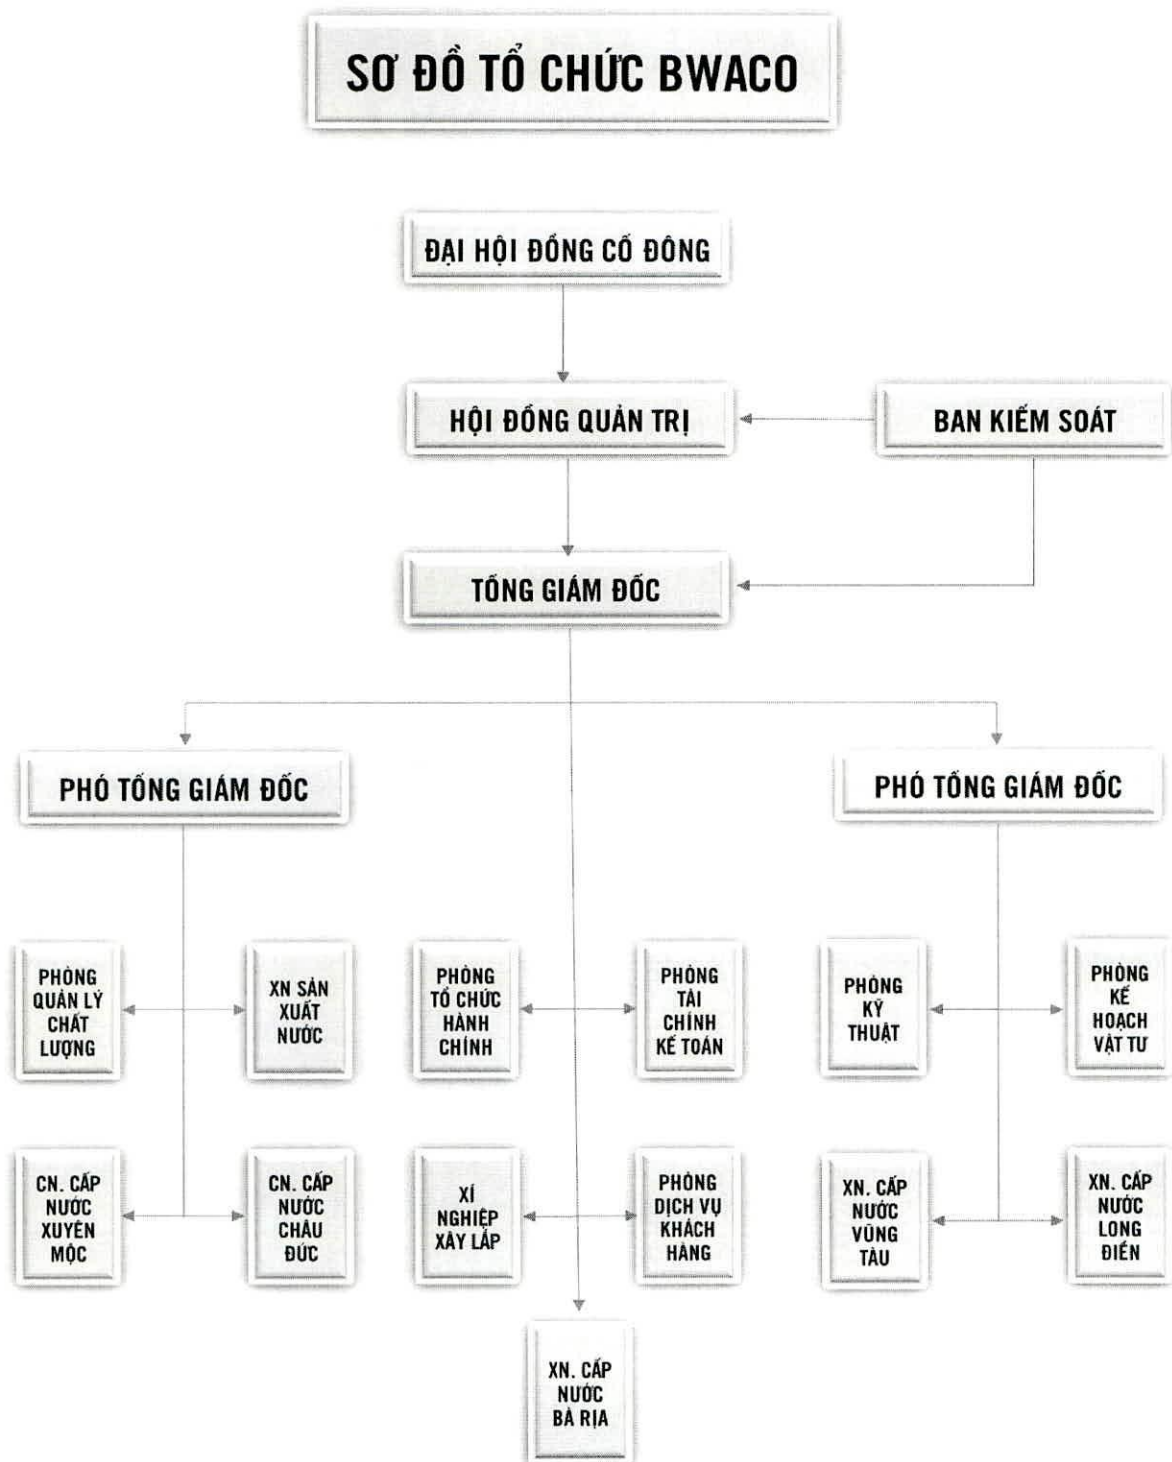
SƠ ĐỒ TỔ CHỨC BWACO

ĐẠI HỘI ĐỒNG CỔ ĐÔNG

HỘI ĐỒNG QUẢN TRỊ

BAN KIỂM SOÁT

TỔNG GIÁM ĐỐC

PHÓ TỔNG GIÁM ĐỐC

PHÓ TỔNG GIÁM ĐỐC

PHÒNG QUẢN LÝ CHẤT LƯỢNG

XN SẢN XUẤT NƯỚC

PHÒNG TỔ CHỨC HÀNH CHÍNH

PHÒNG TÀI CHÍNH KẾ TOÁN

PHÒNG KỸ THUẬT

PHÒNG KẾ HOẠCH VẬT TƯ

CN. CẤP NƯỚC XUYÊN MỘC

CN. CẤP NƯỚC CHÂU ĐỨC

XÍ NGHIỆP XÂY LẮP

PHÒNG DỊCH VỤ KHÁCH HÀNG

XN. CẤP NƯỚC VŨNG TÀU

XN. CẤP NƯỚC LONG ĐIỀN

XN. CẤP NƯỚC BÀ RỊA